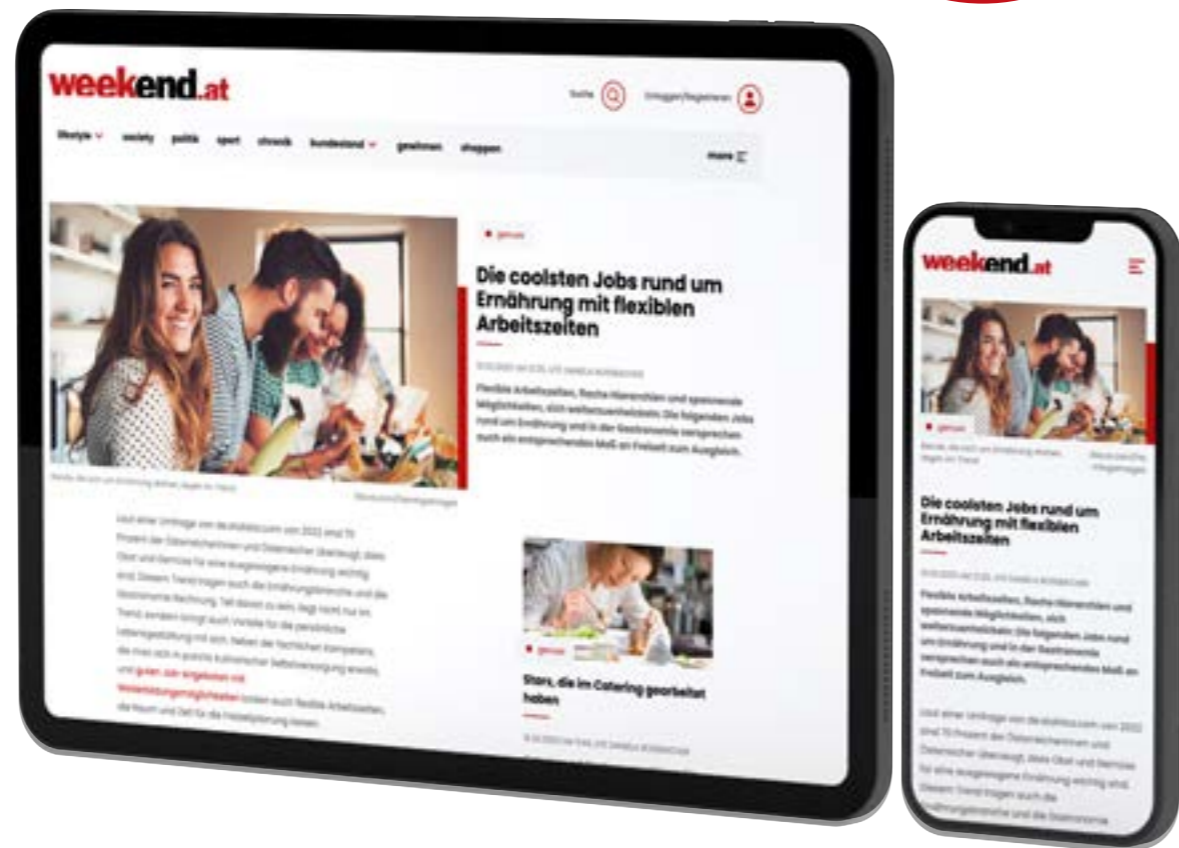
weekend.at

Suche

Einloggen/Registrieren

lifestyle society politik sport chronik bundesland gewinnen shoppen

more

genuss

Die coolsten Jobs rund um Ernährung mit flexiblen Arbeitszeiten

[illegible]

Flexible Arbeitszeiten, flache Hierarchien und spannende Möglichkeiten, sich weiterzuentwickeln: Die folgenden Jobs rund um Ernährung und in der Gastronomie versprechen auch ein entsprechendes Maß an Freiheit zum Ausgleich.

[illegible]

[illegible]

genuss

Stars, die im Catering gearbeitet haben

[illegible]

weekend.at

Die coolsten Jobs rund um Ernährung mit flexiblen Arbeitszeiten

Flexible Arbeitszeiten, flache Hierarchien und spannende Möglichkeiten, sich weiterzuentwickeln: Die folgenden Jobs rund um Ernährung und in der Gastronomie versprechen auch ein entsprechendes Maß an Freiheit zum Ausgleich.

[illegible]